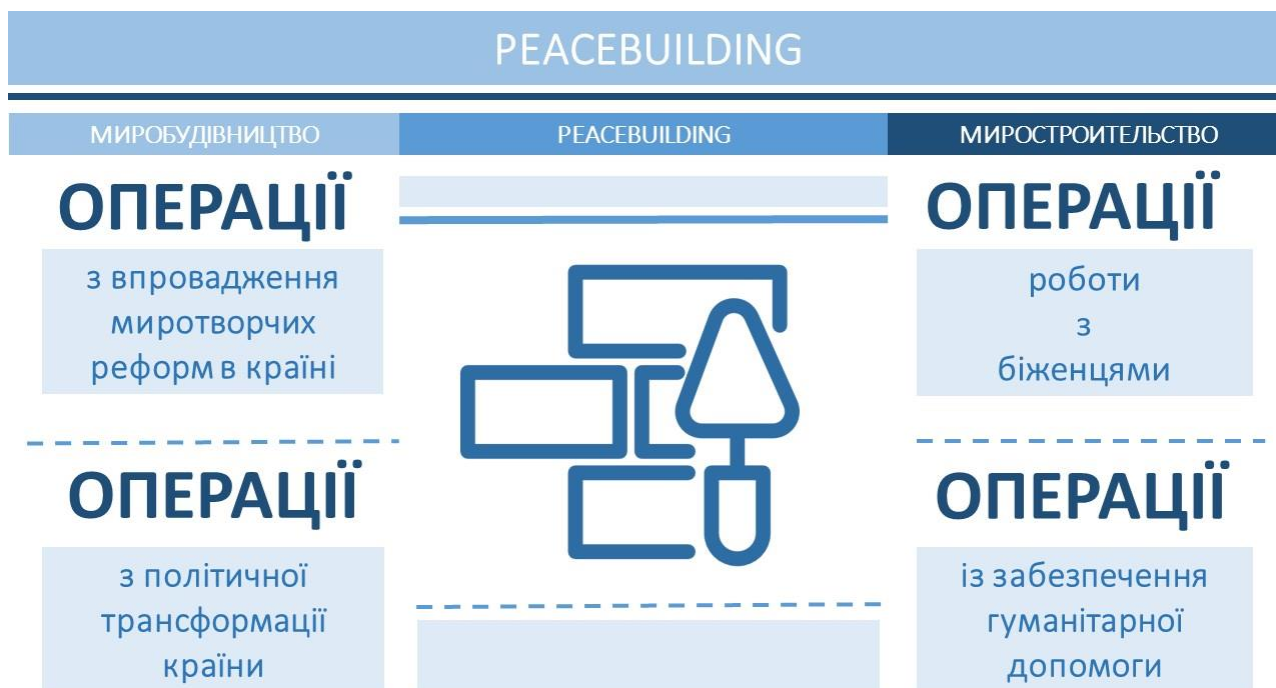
PEACEBUILDING

МИРОБУДІВНИЦТВО

PEACEBUILDING

МИРОСТРОИТЕЛЬСТВО

ОПЕРАЦІЇ

з впровадження миротворчих реформ в країні

ОПЕРАЦІЇ

з політичної трансформації країни

ОПЕРАЦІЇ

роботи з біженцями

ОПЕРАЦІЇ

із забезпечення гуманітарної допомоги